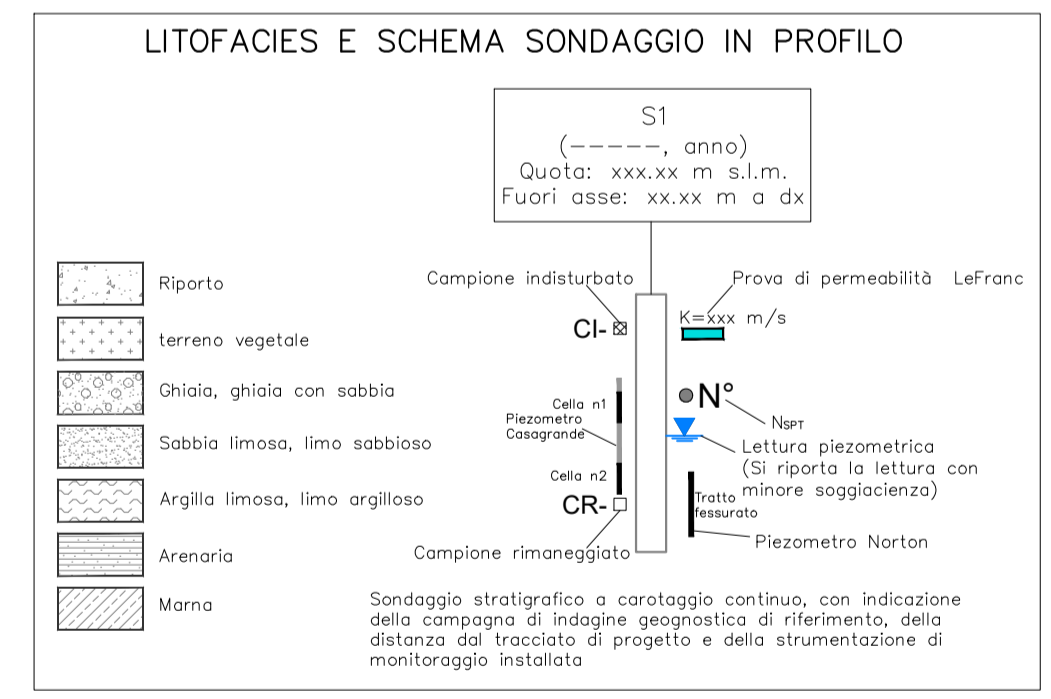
LITOFACIES E SCHEMA SONDAGGIO IN PROFILO

S1
(-----, anno)
Quota: xxx.xx m s.l.m.
Fuori asse: xx.xx m a dx

Riporto

terreno vegetale

Ghiaia, ghiaia con sabbia

Sabbia limosa, limo sabbioso

Argilla limosa, limo argilloso

Arenaria

Marna

Campione indisturbato

CI-

Prova di permeabilità LeFranc

K=xxx m/s

Cella n1

Piezometro Casagrande

Cella n2

N°

$N_{SPT}$

Lettura piezometrica
(Si riporta la lettura con minore soggiacienza)

CR-

Tratto fessurato

Piezometro Norton

Campione rimaneggiato

Sondaggio stratigrafico a carotaggio continuo, con indicazione della campagna di indagine geognostica di riferimento, della distanza dal tracciato di progetto e della strumentazione di monitoraggio installata